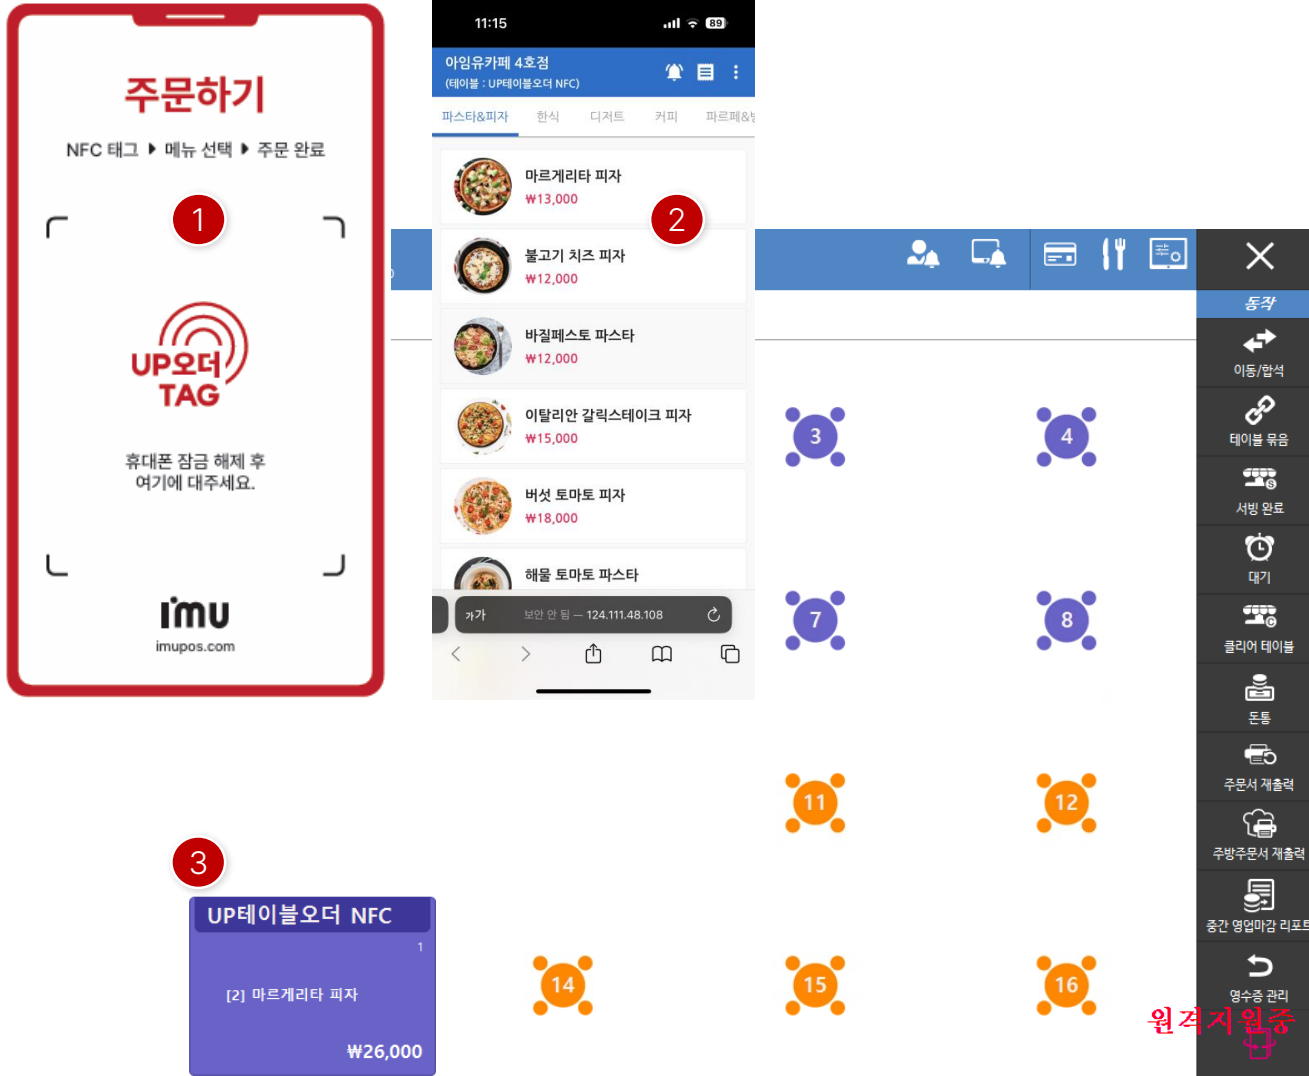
주문하기

NFC 태그 ▶ 메뉴 선택 ▶ 주문 완료

1

UP오더 TAG

휴대폰 잠금 해제 후 여기에 대주세요.

imu
imupos.com

11:15

89

아임유카페 4호점
(테이블 : UP테이블오더 NFC)

파스타&피자 | 한식 | 디저트 | 커피 | 파르페&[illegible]

마르게리타 피자
₩13,000

2

불고기 치즈 피자
₩12,000

바질페스토 파스타
₩12,000

이탈리안 갈릭스테이크 피자
₩15,000

버섯 토마토 피자
₩18,000

해물 토마토 파스타

가가 보안 안 됨 — 124.111.48.108

동작

이동/합석

테이블 묶음

서빙 완료

대기

클리어 테이블

돈통

주문서 재출력

주방주문서 재출력

중간 영업마감 리포트

영수증 관리

원격지원중

3

4

7

8

11

12

14

15

16

3

UP테이블오더 NFC
1
[2] 마르게리타 피자
₩26,000